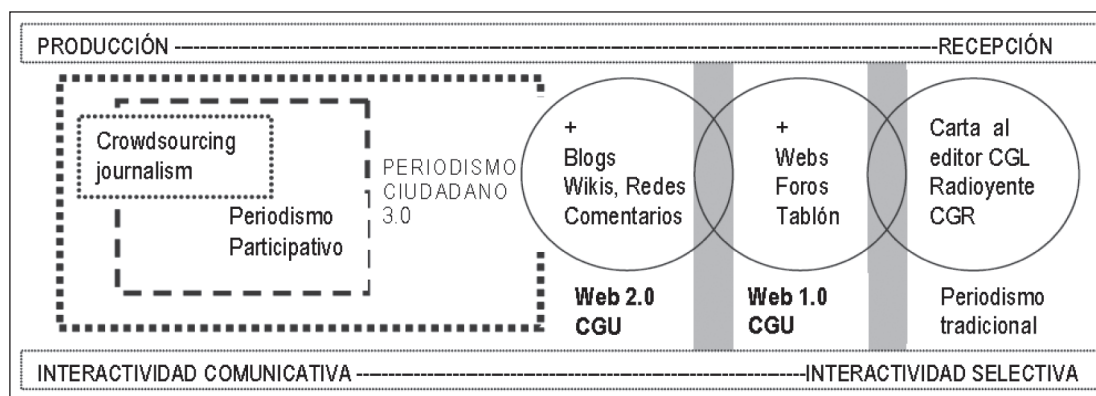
PRODUCCIÓN ------------------------------------------------------------------------------------------RECEPCIÓN

Crowdsourcing journalism

Periodismo Participativo

PERIODISMO CIUDADANO 3.0

+
Blogs
Wikis, Redes
Comentarios

Web 2.0
CGU

+
Webs
Foros
Tablón

Web 1.0
CGU

Carta al editor CGL
Radioyente
CGR

Periodismo tradicional

INTERACTIVIDAD COMUNICATIVA ------------------------------------------------------------INTERACTIVIDAD SELECTIVA